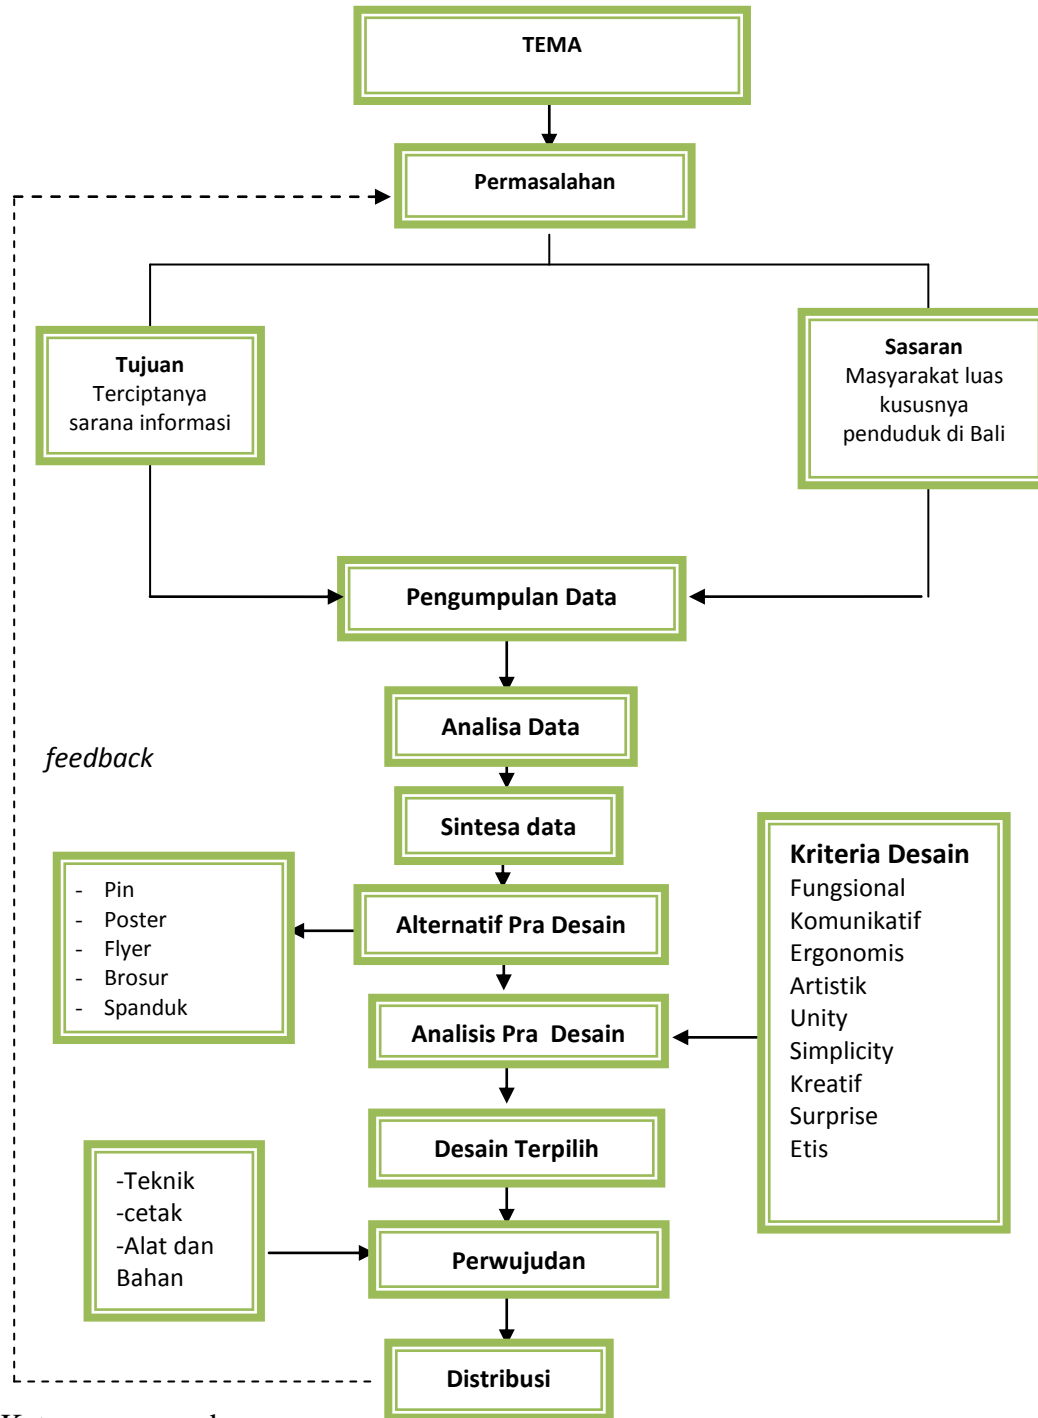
TEMA

Permasalahan

Tujuan
Terciptanya sarana informasi

Sasaran
Masyarakat luas kususnya penduduk di Bali

Pengumpulan Data

Analisa Data

feedback

Sintesa data

- Pin
- Poster
- Flyer
- Brosur
- Spanduk

Alternatif Pra Desain

Kriteria Desain
Fungsional
Komunikatif
Ergonomis
Artistik
Unity
Simplicity
Kreatif
Surprise
Etis

Analisis Pra Desain

Desain Terpilih

-Teknik
-cetak
-Alat dan Bahan

Perwujudan

Distribusi

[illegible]